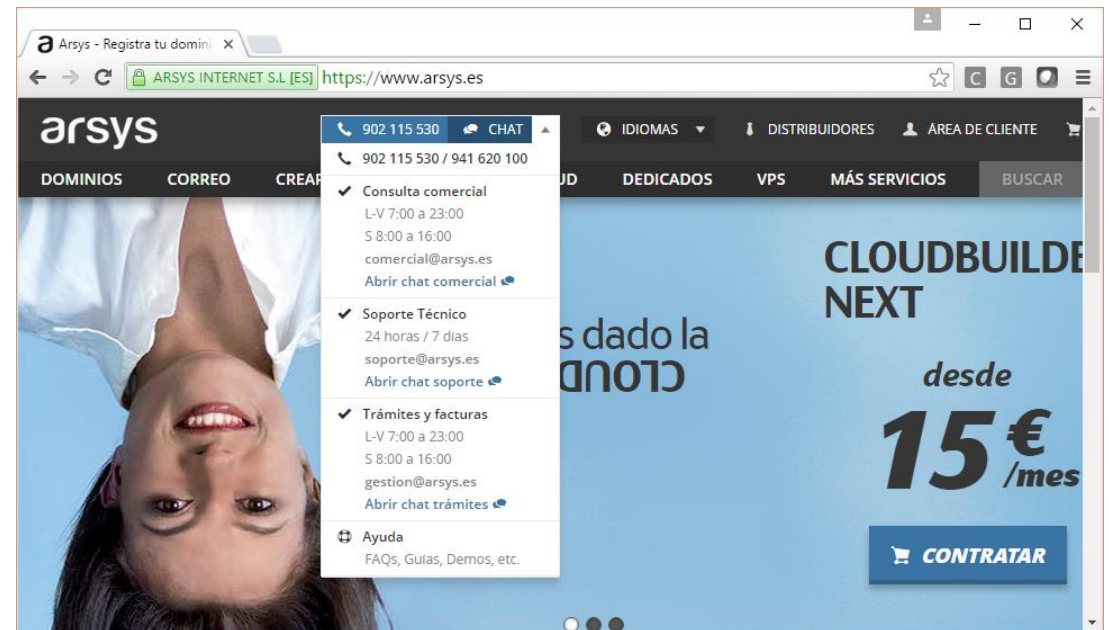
Arsys - Registra tu domin ×

ARSYS INTERNET S.L [ES] https://www.arsys.es

arsys

902 115 530 CHAT

IDIOMAS

DISTRIBUIDORES

ÁREA DE CLIENTE

DOMINIOS CORREO CREA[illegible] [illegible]UD DEDICADOS VPS MÁS SERVICIOS BUSCAR

902 115 530 / 941 620 100

Consulta comercial
L-V 7:00 a 23:00
S 8:00 a 16:00
comercial@arsys.es
Abrir chat comercial

Soporte Técnico
24 horas / 7 días
soporte@arsys.es
Abrir chat soporte

Trámites y facturas
L-V 7:00 a 23:00
S 8:00 a 16:00
gestion@arsys.es
Abrir chat trámites

Ayuda
FAQs, Guías, Demos, etc.

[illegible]s dado la
CLOUD

CLOUDBUILDE
NEXT

desde

15€
/mes

CONTRATAR